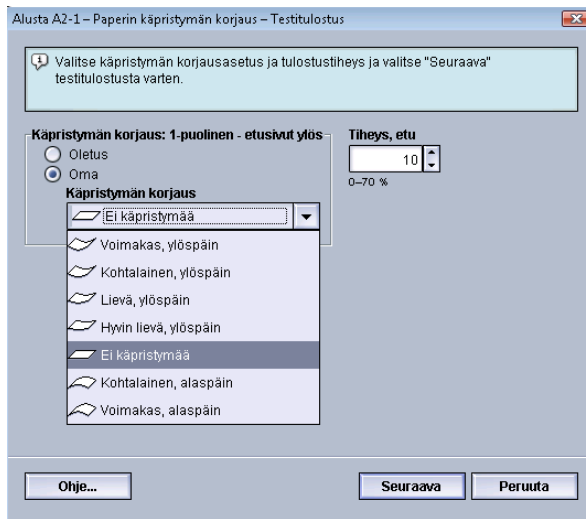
Alusta A2-1 – Paperin käpristymän korjaus – Testitulostus

Valitse käpristymän korjausasetus ja tulostustiheys ja valitse "Seuraava" testitulostusta varten.

Käpristymän korjaus: 1-puolinen - etusivut ylös

Oletus

Oma

Käpristymän korjaus

Ei käpristymää

Voimakas, ylöspäin

Kohtalainen, ylöspäin

Lievä, ylöspäin

Hyvin lievä, ylöspäin

Ei käpristymää

Kohtalainen, alaspäin

Voimakas, alaspäin

Tiheys, etu

10

0–70 %

Ohje...

Seuraava

Peruuta